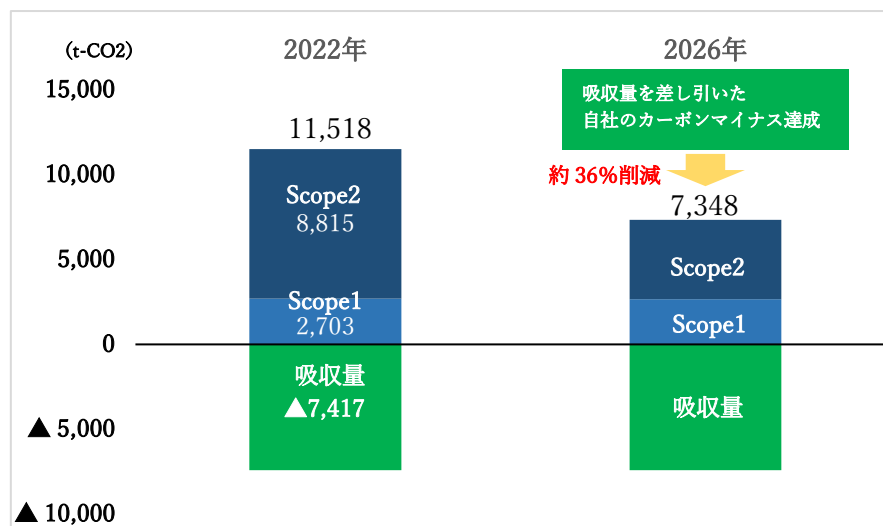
（t-CO2）

15,000

10,000

5,000

0

▲ 5,000

▲ 10,000

2022年

11,518

Scope2
8,815

Scope1
2,703

吸収量
▲7,417

2026年

吸収量を差し引いた
自社のカーボンマイナス達成

約 36%削減

7,348

Scope2

Scope1

吸収量